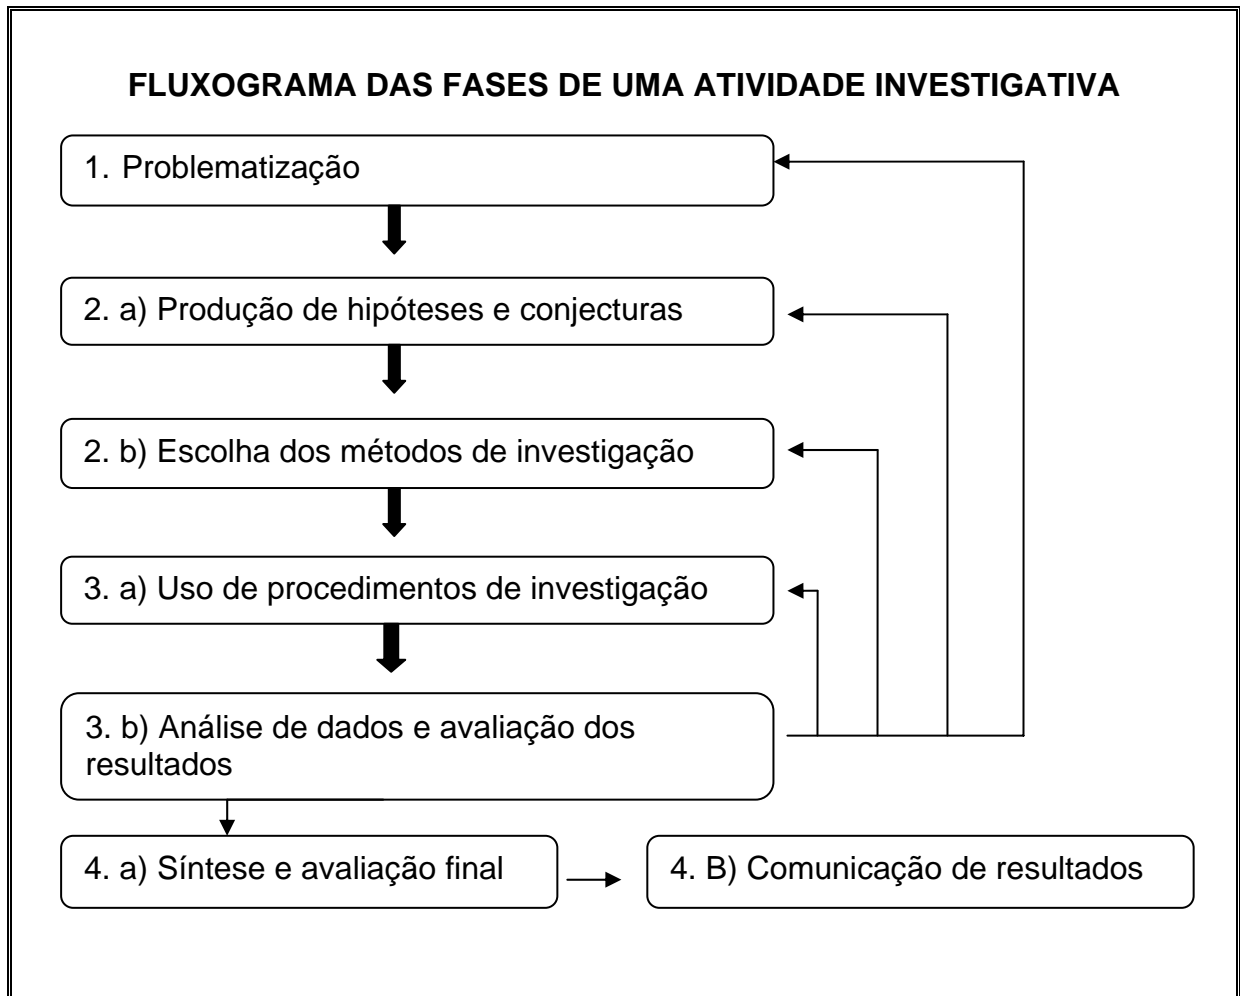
FLUXOGRAMA DAS FASES DE UMA ATIVIDADE INVESTIGATIVA

1. Problematização

2. a) Produção de hipóteses e conjecturas

2. b) Escolha dos métodos de investigação

3. a) Uso de procedimentos de investigação

3. b) Análise de dados e avaliação dos resultados

4. a) Síntese e avaliação final

4. B) Comunicação de resultados